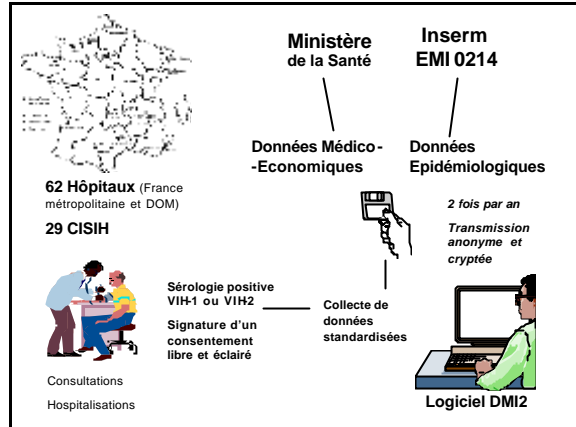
Ministère
de la Santé

Inserm
EMI 0214

Données Médico-Economiques

Données Epidémiologiques

62 Hôpitaux (France métropolitaine et DOM)

29 CISIH

2 fois par an

Transmission anonyme et cryptée

Sérologie positive VIH-1 ou VIH2

Signature d'un consentement libre et éclairé

Collecte de données standardisées

Consultations

Hospitalisations

Logiciel DMI2